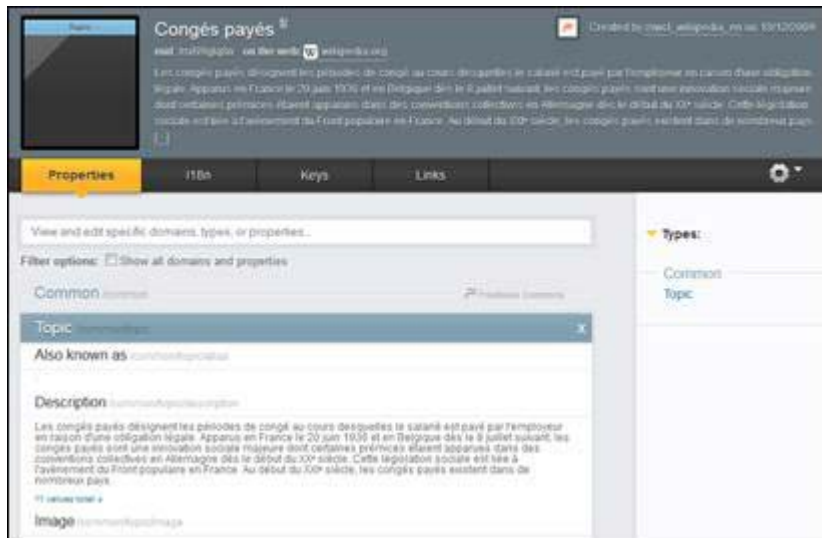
Congés payés

mid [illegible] on the web: wikipedia.org

Les congés payés désignent les périodes de congé au cours desquelles le salarié est payé par l'employeur en raison d'une obligation légale. Apparus en France le 20 juin 1936 et en Belgique dès le 8 juillet suivant, les congés payés sont une innovation sociale majeure dont certaines prémices étaient apparues dans des conventions collectives en Allemagne dès le début du XXe siècle. Cette législation sociale est liée à l'avènement du Front populaire en France. Au début du XXIe siècle, les congés payés existent dans de nombreux pays [...]

Created by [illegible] on 10/12/2009

Properties | i18n | Keys | Links

View and edit specific domains, types, or properties...

Filter options: Show all domains and properties

Common /common

Topic /common/topic

Also known as /common/topic/alias

Description /common/topic/description

Les congés payés désignent les périodes de congé au cours desquelles le salarié est payé par l'employeur en raison d'une obligation légale. Apparus en France le 20 juin 1936 et en Belgique dès le 8 juillet suivant, les congés payés sont une innovation sociale majeure dont certaines prémices étaient apparues dans des conventions collectives en Allemagne dès le début du XXe siècle. Cette législation sociale est liée à l'avènement du Front populaire en France. Au début du XXIe siècle, les congés payés existent dans de nombreux pays.

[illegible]

Image /common/topic/image

Types:

Common

Topic